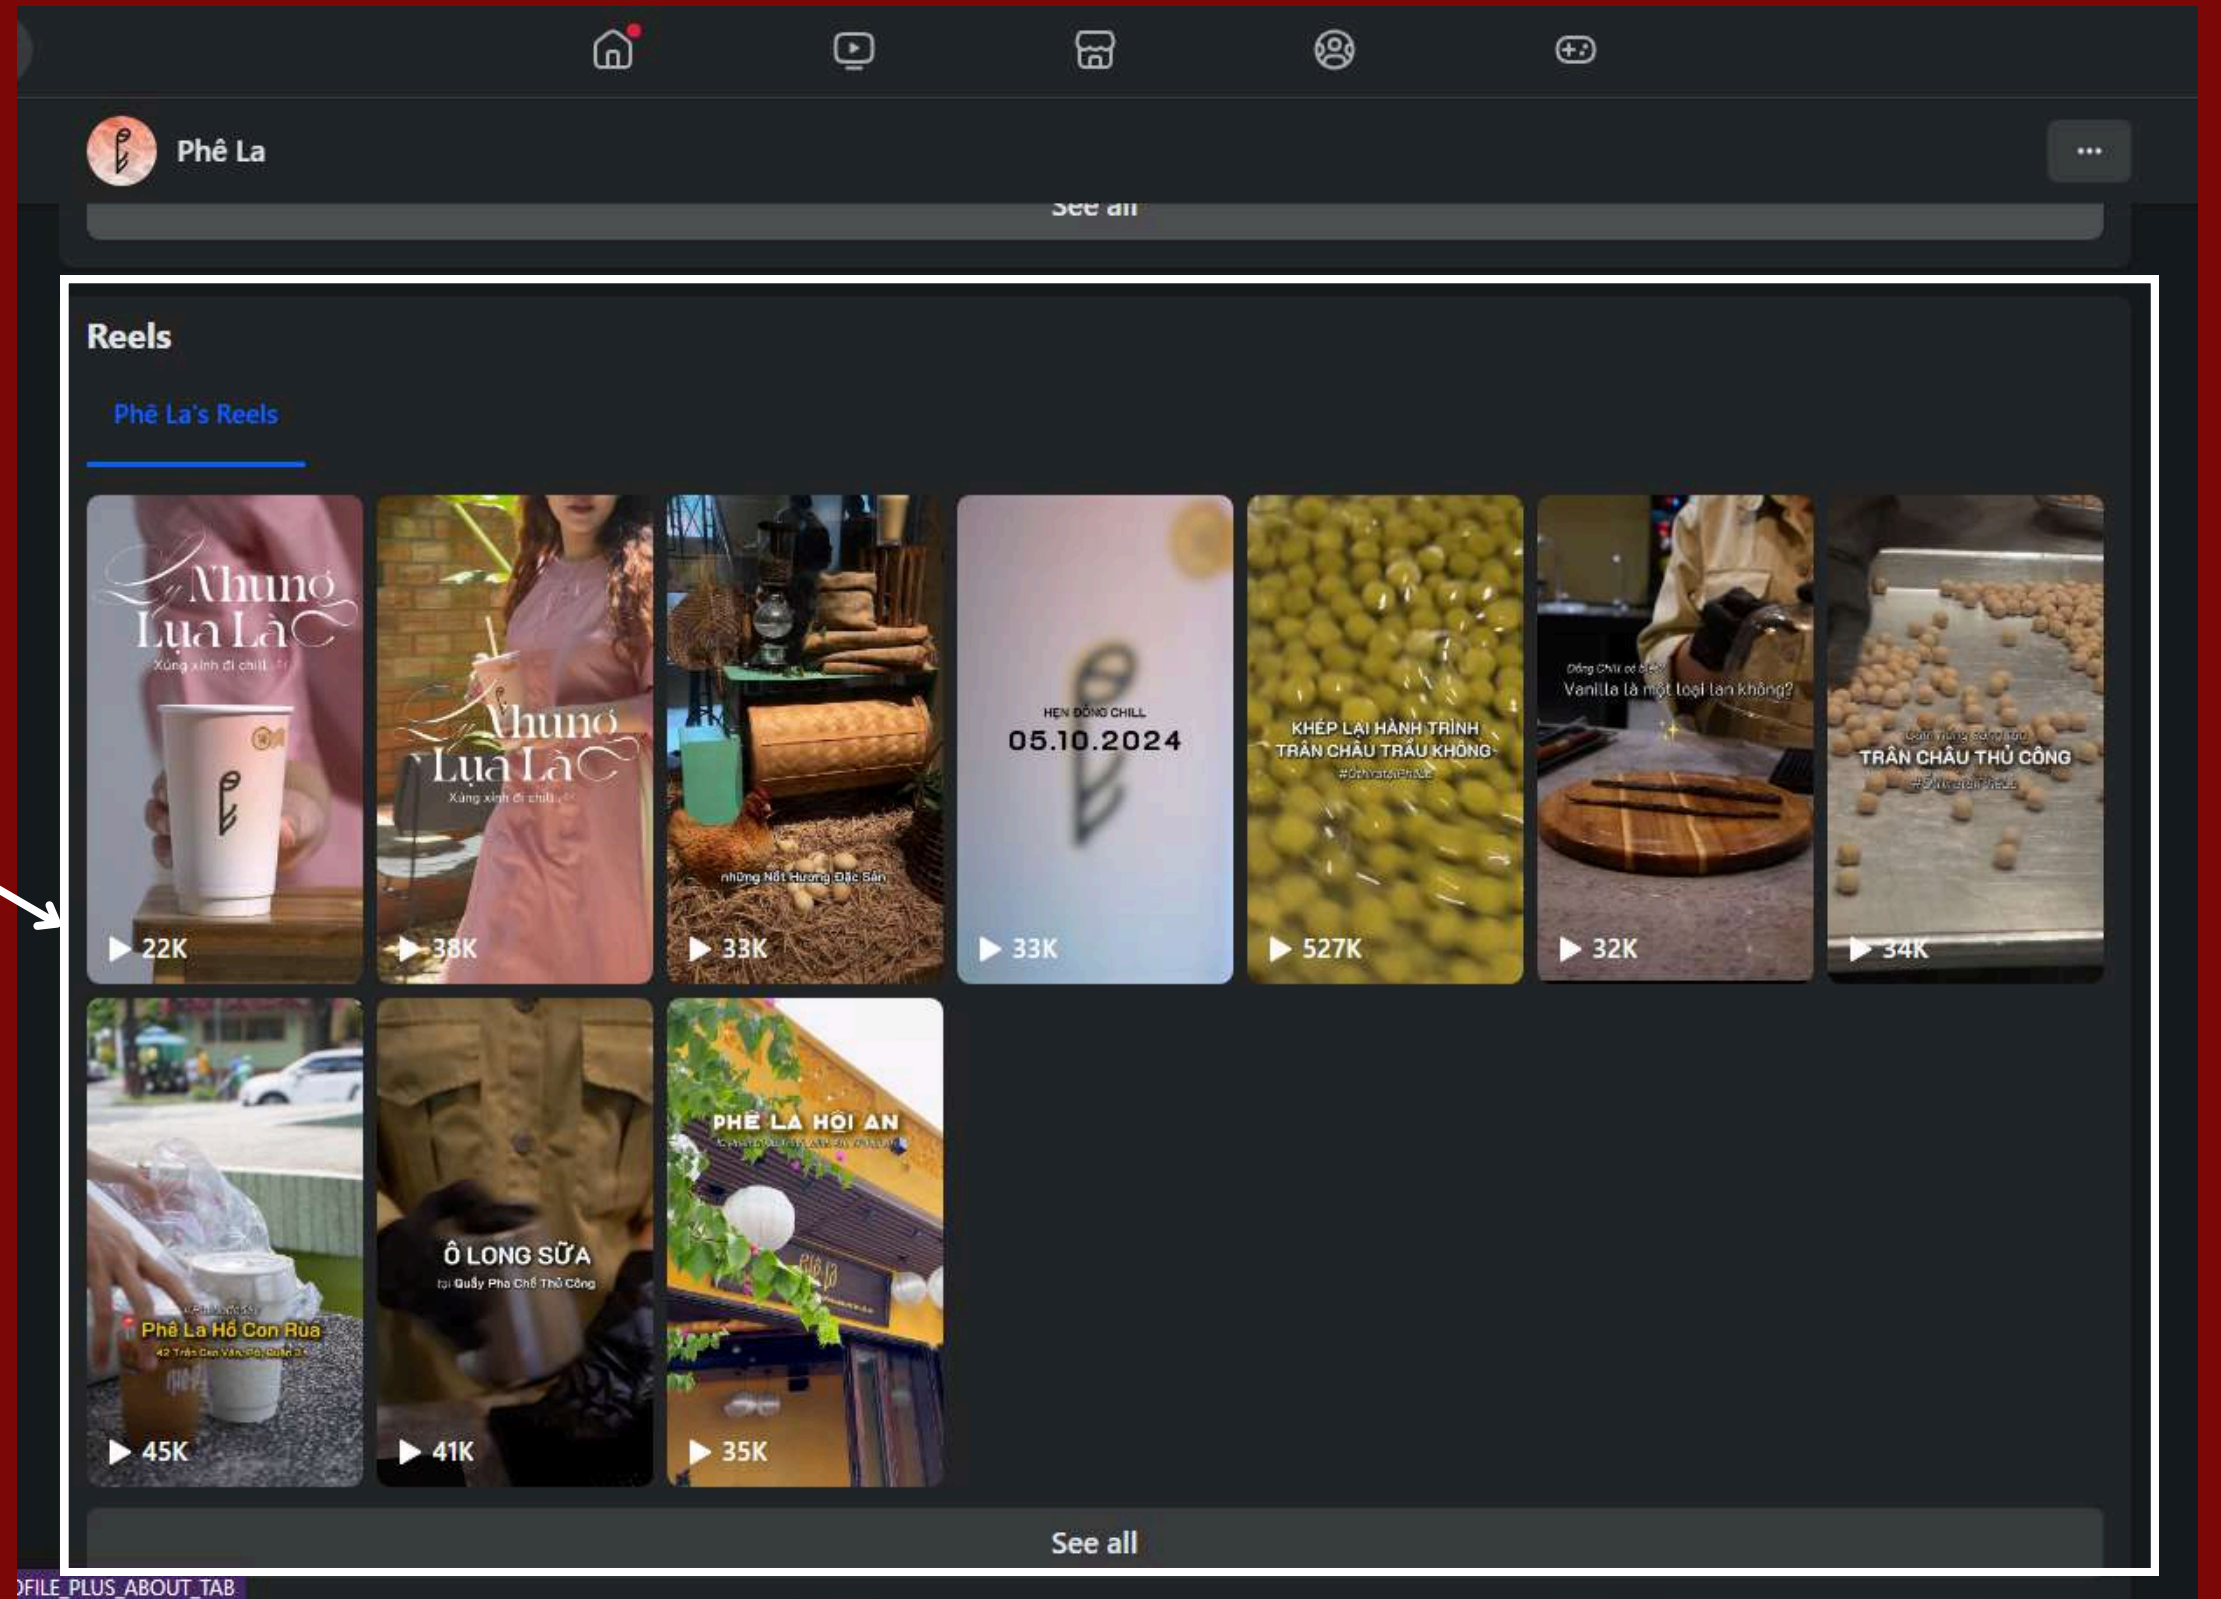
Phê La

···

See all

Reels

Phê La's Reels

Nhung Lụa Là
Xúng xính đi chill

22K

Nhung Lụa Là
Xúng xính đi chill

38K

những Nốt Hương Đặc Sản

33K

HẸN ĐÔNG CHILL
05.10.2024

33K

KHÉP LẠI HÀNH TRÌNH TRÂN CHÂU TRẦU KHÔNG
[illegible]

527K

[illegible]
Vanilla là một loại lan không?

32K

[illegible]
TRÂN CHÂU THỦ CÔNG
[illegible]

34K

Phê La Hồ Con Rùa
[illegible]

45K

Ô LONG SỮA
tại Quầy Pha Chế Thủ Công

41K

PHÊ LA HỘI AN
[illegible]

35K

See all

)FILE_PLUS_ABOUT_TAB